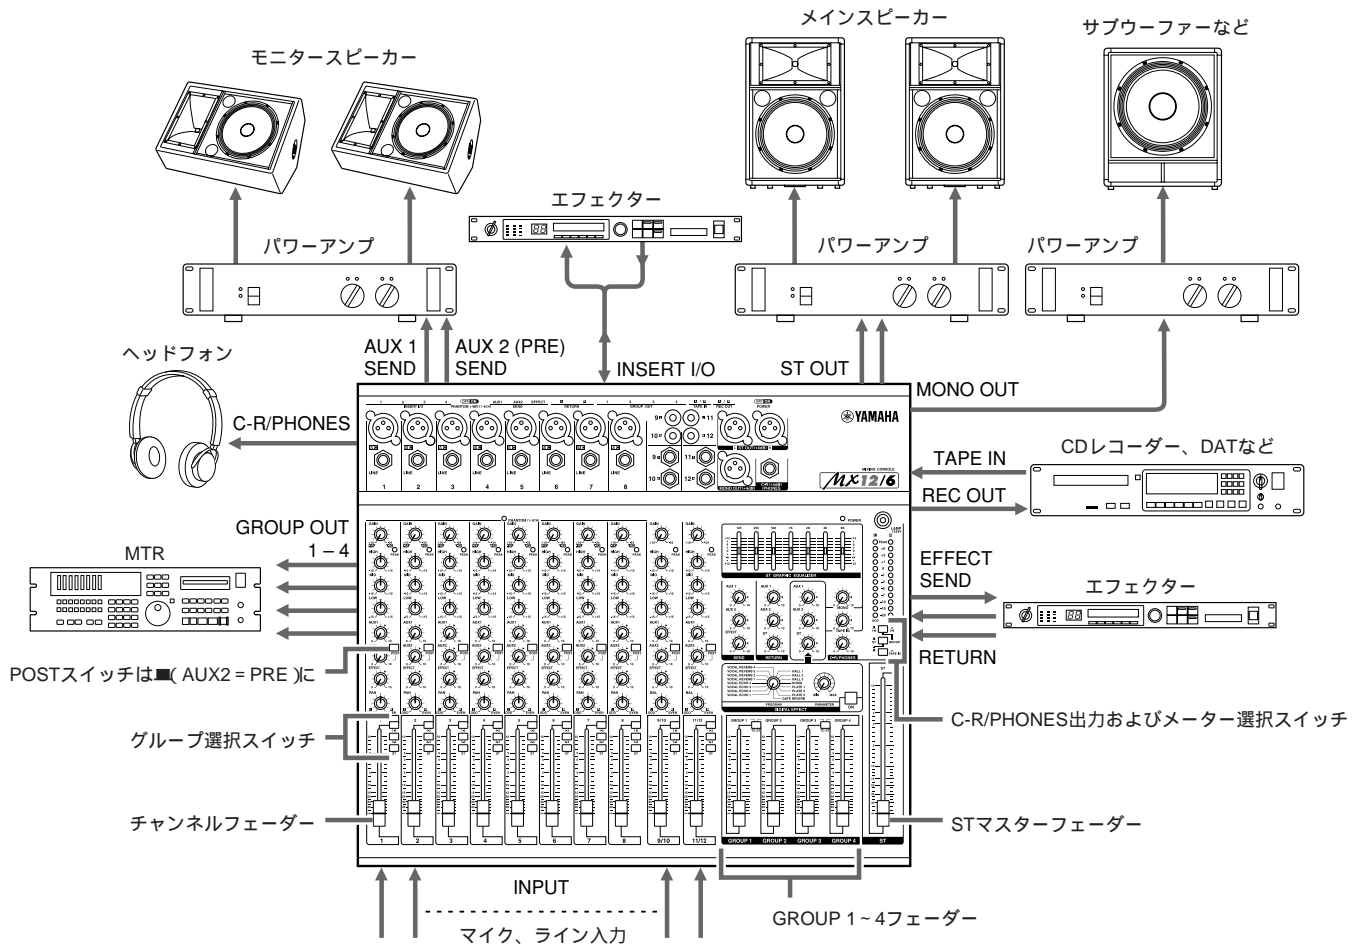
モニタースピーカー

メインスピーカー

サブウーファーなど

エフェクター

パワーアンプ

パワーアンプ

パワーアンプ

ヘッドフォン

AUX 1 SEND

AUX 2 (PRE) SEND

INSERT I/O

ST OUT

MONO OUT

C-R/PHONES

YAMAHA

MX12/6

CDレコーダー、DATなど

TAPE IN

REC OUT

GROUP OUT 1 – 4

MTR

EFFECT SEND

エフェクター

RETURN

POSTスイッチは■( AUX2 = PRE )に

グループ選択スイッチ

C-R/PHONES出力およびメーター選択スイッチ

チャンネルフェーダー

STマスターフェーダー

1 2 3 4 5 6 7 8 9/10 11/12

GROUP 1 GROUP 2 GROUP 3 GROUP 4 ST

INPUT

マイク、ライン入力

GROUP 1 ~ 4フェーダー